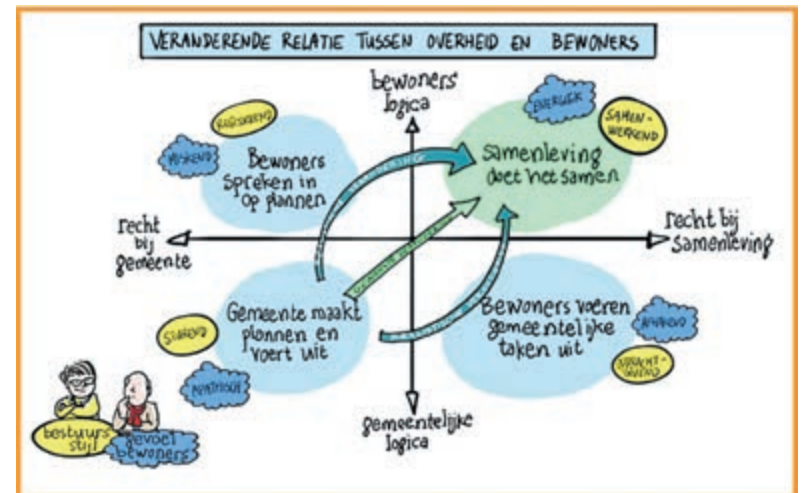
VERANDERENDE RELATIE TUSSEN OVERHEID EN BEWONERS

bewoners' logica

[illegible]

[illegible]

Bewoners spreken in op plannen

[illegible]

Samenleving doet het samen

SAMEN-WERKEND

recht bij gemeente

recht bij samenleving

Gemeente maakt plannen en voert uit

STUREND

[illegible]

Bewoners voeren gemeentelijke taken uit

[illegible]

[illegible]

gemeentelijke logica

bestuurs stijl

gevoel bewoners